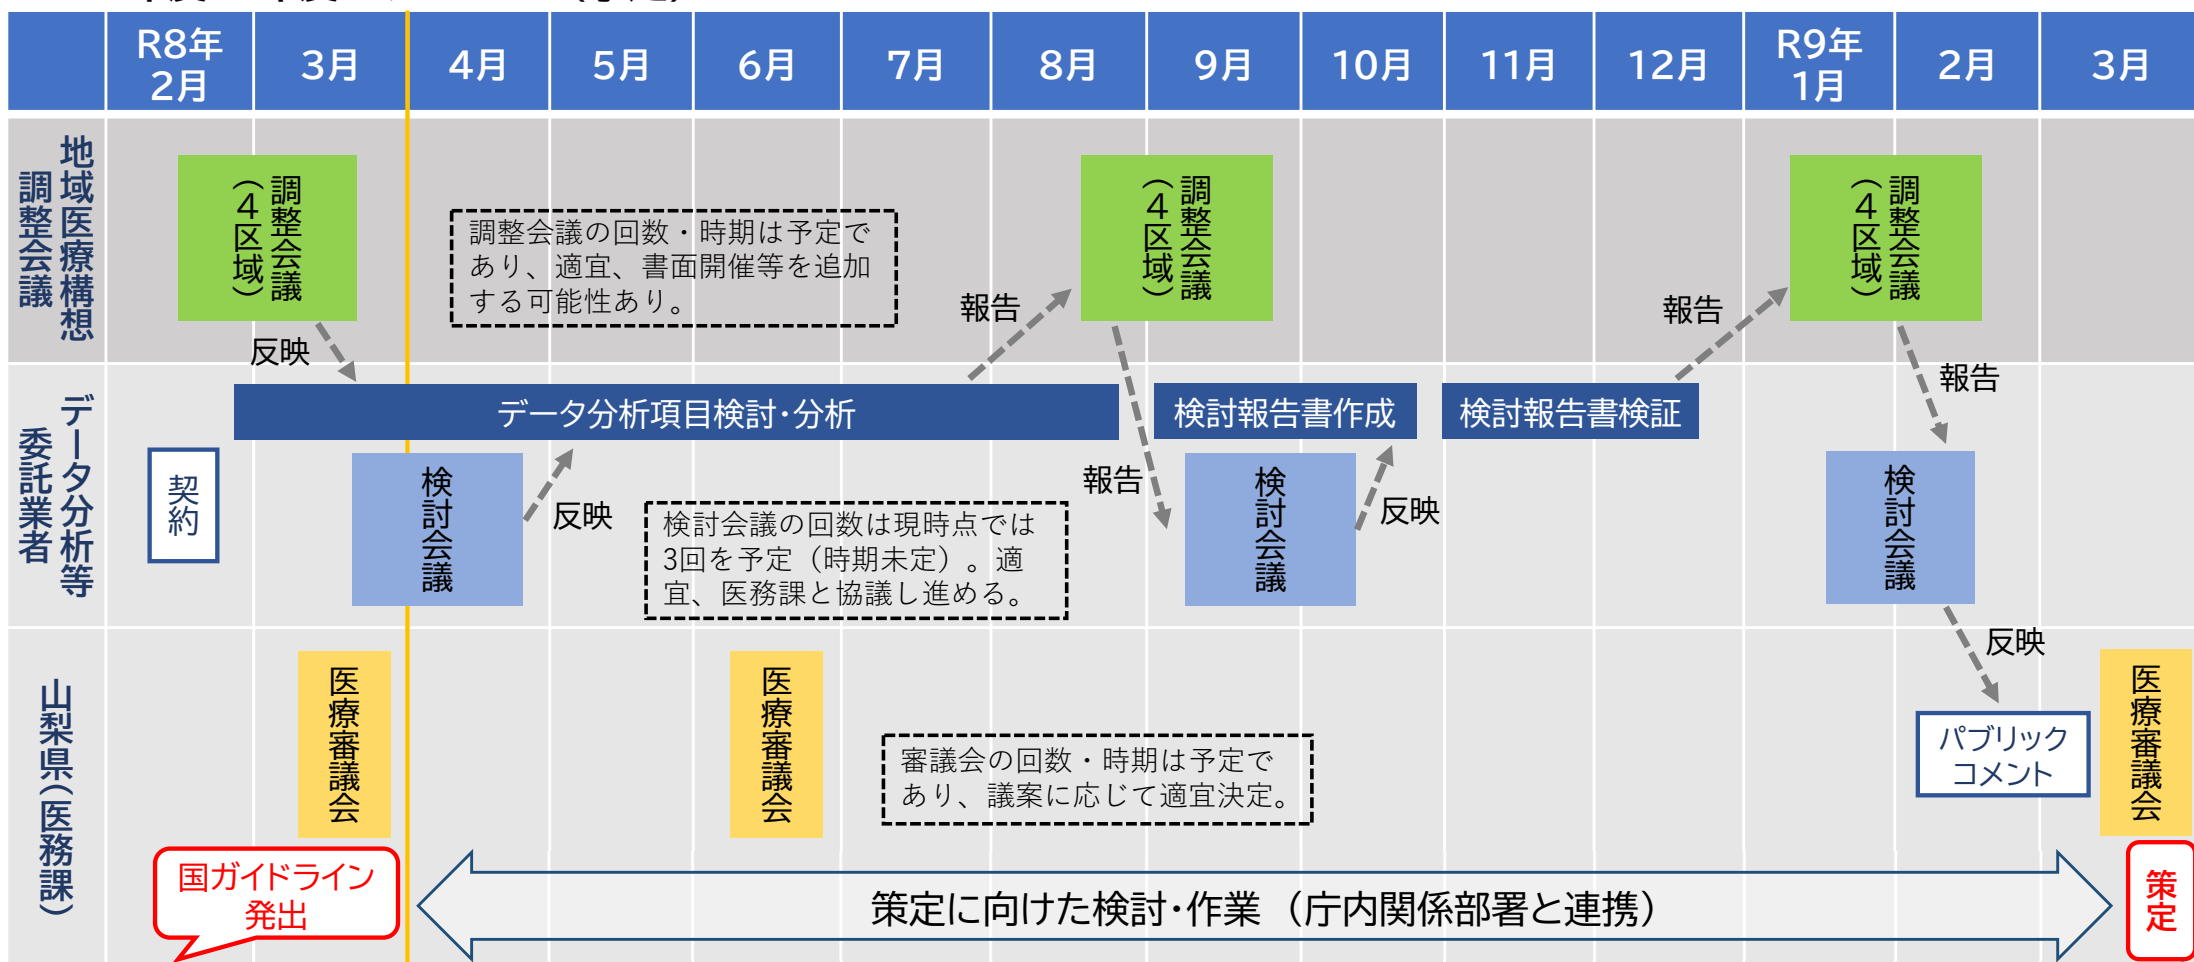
| | R8年2月 | 3月 | 4月 | 5月 | 6月 | 7月 | 8月 | 9月 | 10月 | 11月 | 12月 | R9年1月 | 2月 | 3月 |
|---|---|---|---|---|---|---|---|---|---|---|---|---|---|---|

地域医療構想調整会議

調整会議（4区域）

反映

調整会議の回数・時期は予定であり、適宜、書面開催等を追加する可能性あり。

報告

調整会議（4区域）

報告

調整会議（4区域）

データ分析等委託業者

契約

データ分析項目検討・分析

検討報告書作成

検討報告書検証

報告

検討会議

反映

検討会議の回数は現時点では3回を予定（時期未定）。適宜、医務課と協議し進める。

報告

検討会議

反映

検討会議

反映

山梨県（医務課）

医療審議会

医療審議会

審議会の回数・時期は予定であり、議案に応じて適宜決定。

パブリックコメント

医療審議会

国ガイドライン発出

策定に向けた検討・作業（庁内関係部署と連携）

策定